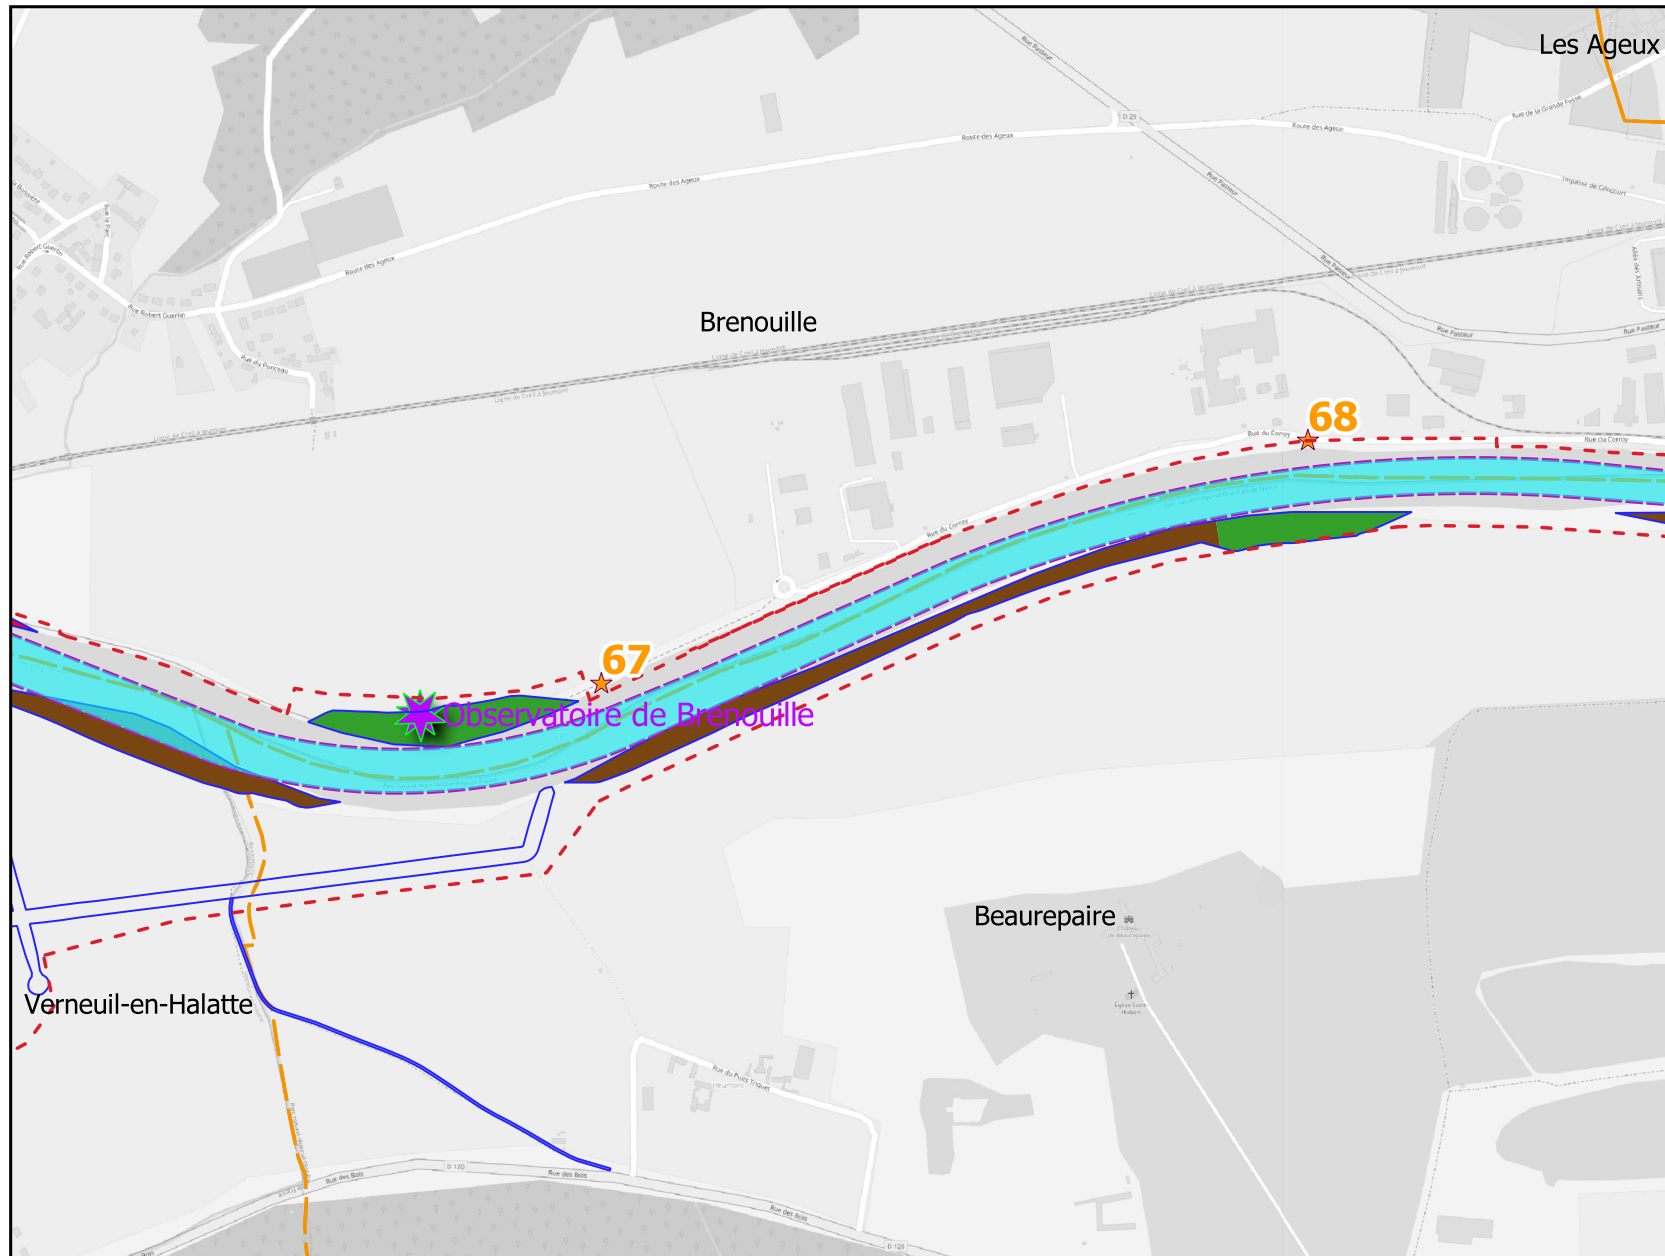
Les Ageux

Route des Ageux

Route des Ageux

Route des Ageux

Rue Pasteur

Brenouille

68

67

Observatoire de Brenouille

Beaurepaire

Verneuil-en-Halatte

Rue du Corroy

Rue des Bois

Rue des Bois

Rue du Puits Tripet